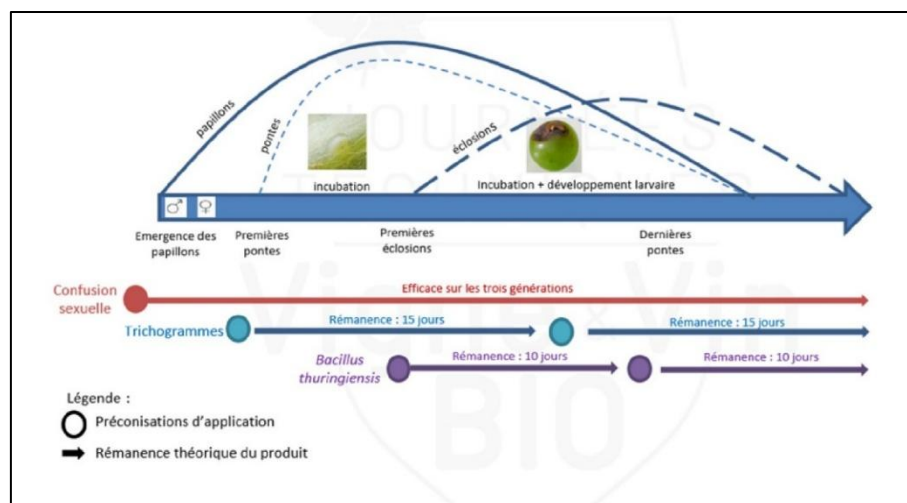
papillons

pontes

éclosions

incubation

Incubation + développement larvaire

♂ ♀

Emergence des papillons

Premières pontes

Premières éclosions

Dernières pontes

Confusion sexuelle

Efficace sur les trois générations

Trichogrammes

Rémanence : 15 jours

Rémanence : 15 jours

Bacillus thuringiensis

Rémanence : 10 jours

Rémanence : 10 jours

Légende :

Préconisations d'application

Rémanence théorique du produit